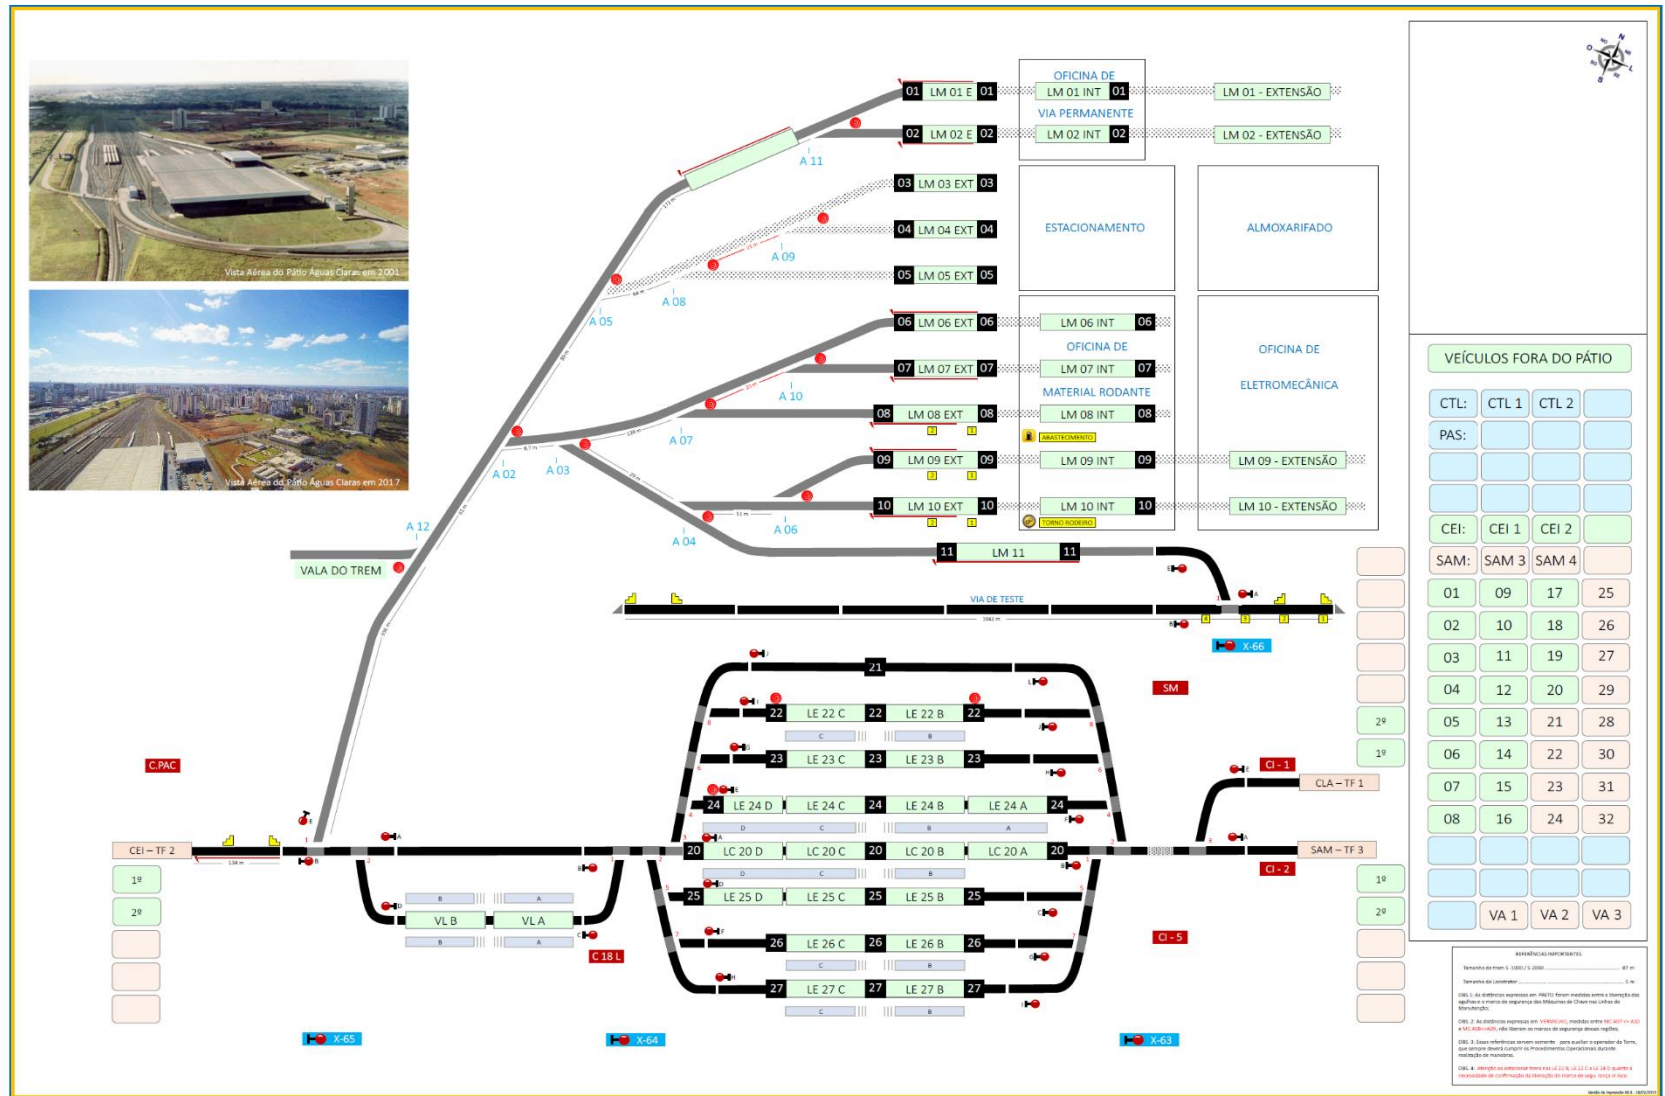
Vista Aérea do Pátio Águas Claras em 2001

Vista Aérea do Pátio Águas Claras em 2017

01 LM 01 E 01
02 LM 02 E 02
OFICINA DE
LM 01 INT 01
VIA PERMANENTE
LM 02 INT 02
LM 01 - EXTENSÃO
LM 02 - EXTENSÃO
A 11
03 LM 03 EXT 03
04 LM 04 EXT 04
05 LM 05 EXT 05
ESTACIONAMENTO
ALMOXARIFADO
A 09
A 08
A 05
06 LM 06 EXT 06
LM 06 INT 06
OFICINA DE
07 LM 07 EXT 07
LM 07 INT 07
MATERIAL RODANTE
08 LM 08 EXT 08
LM 08 INT 08
ABASTECIMENTO
OFICINA DE
ELETROMECÂNICA
A 10
A 07
A 02
A 03
09 LM 09 EXT 09
LM 09 INT 09
LM 09 - EXTENSÃO
10 LM 10 EXT 10
LM 10 INT 10
LM 10 - EXTENSÃO
TORNO RODEIRO
A 06
A 04
A 12
VALA DO TREM
11 LM 11 11
VIA DE TESTE
X-66
SM
21
22 LE 22 C 22 LE 22 B 22
23 LE 23 C 23 LE 23 B 23
24 LE 24 D LE 24 C 24 LE 24 B LE 24 A 24
20 LC 20 D LC 20 C 20 LC 20 B LC 20 A 20
25 LE 25 D LE 25 C 25 LE 25 B 25
26 LE 26 C 26 LE 26 B 26
27 LE 27 C 27 LE 27 B 27
C.PAC
CEI – TF 2
1º
2º
VL B
VL A
C 18 L
X-65
X-64
X-63
CI - 1
CI - 2
CI - 5
CLA – TF 1
SAM – TF 3
2º
1º
1º
2º

VEÍCULOS FORA DO PÁTIO

| CTL: | CTL 1 | CTL 2 | |
|---|---|---|---|
| PAS: | | | |
| | | | |
| | | | |
| CEI: | CEI 1 | CEI 2 | |
| SAM: | SAM 3 | SAM 4 | |
| 01 | 09 | 17 | 25 |
| 02 | 10 | 18 | 26 |
| 03 | 11 | 19 | 27 |
| 04 | 12 | 20 | 29 |
| 05 | 13 | 21 | 28 |
| 06 | 14 | 22 | 30 |
| 07 | 15 | 23 | 31 |
| 08 | 16 | 24 | 32 |
| | | | |
| | | | |
| | VA 1 | VA 2 | VA 3 |

REFERÊNCIAS IMPORTANTES
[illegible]